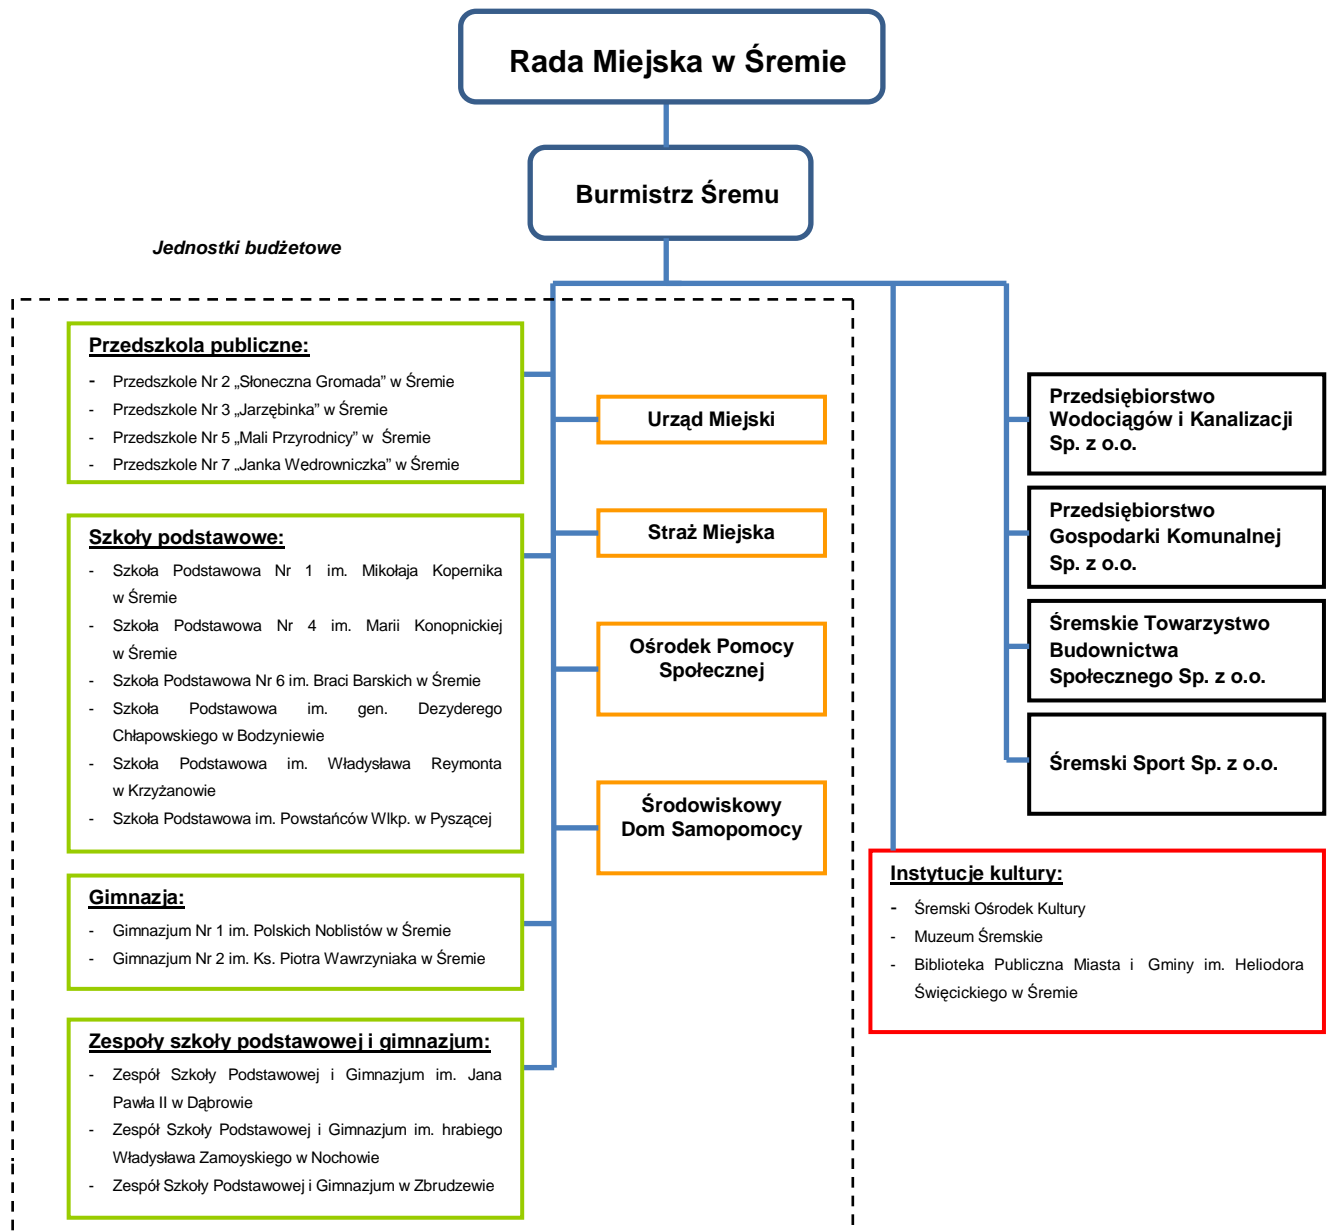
Rada Miejska w Śremie

Burmistrz Śremu

Jednostki budżetowe

Przedszkola publiczne:
- Przedszkole Nr 2 „Słoneczna Gromada" w Śremie
- Przedszkole Nr 3 „Jarzębinka" w Śremie
- Przedszkole Nr 5 „Mali Przyrodnicy" w Śremie
- Przedszkole Nr 7 „Janka Wedrowniczka" w Śremie

Szkoły podstawowe:
- Szkoła Podstawowa Nr 1 im. Mikołaja Kopernika w Śremie
- Szkoła Podstawowa Nr 4 im. Marii Konopnickiej w Śremie
- Szkoła Podstawowa Nr 6 im. Braci Barskich w Śremie
- Szkoła Podstawowa im. gen. Dezyderego Chłapowskiego w Bodzyniewie
- Szkoła Podstawowa im. Władysława Reymonta w Krzyżanowie
- Szkoła Podstawowa im. Powstańców Wlkp. w Pyszącej

Gimnazja:
- Gimnazjum Nr 1 im. Polskich Noblistów w Śremie
- Gimnazjum Nr 2 im. Ks. Piotra Wawrzyniaka w Śremie

Zespoły szkoły podstawowej i gimnazjum:
- Zespół Szkoły Podstawowej i Gimnazjum im. Jana Pawła II w Dąbrowie
- Zespół Szkoły Podstawowej i Gimnazjum im. hrabiego Władysława Zamoyskiego w Nochowie
- Zespół Szkoły Podstawowej i Gimnazjum w Zbrudzewie

Urząd Miejski

Straż Miejska

Ośrodek Pomocy Społecznej

Środowiskowy Dom Samopomocy

Przedsiębiorstwo Wodociągów i Kanalizacji Sp. z o.o.

Przedsiębiorstwo Gospodarki Komunalnej Sp. z o.o.

Śremskie Towarzystwo Budownictwa Społecznego Sp. z o.o.

Śremski Sport Sp. z o.o.

Instytucje kultury:
- Śremski Ośrodek Kultury
- Muzeum Śremskie
- Biblioteka Publiczna Miasta i Gminy im. Heliodora Święcickiego w Śremie